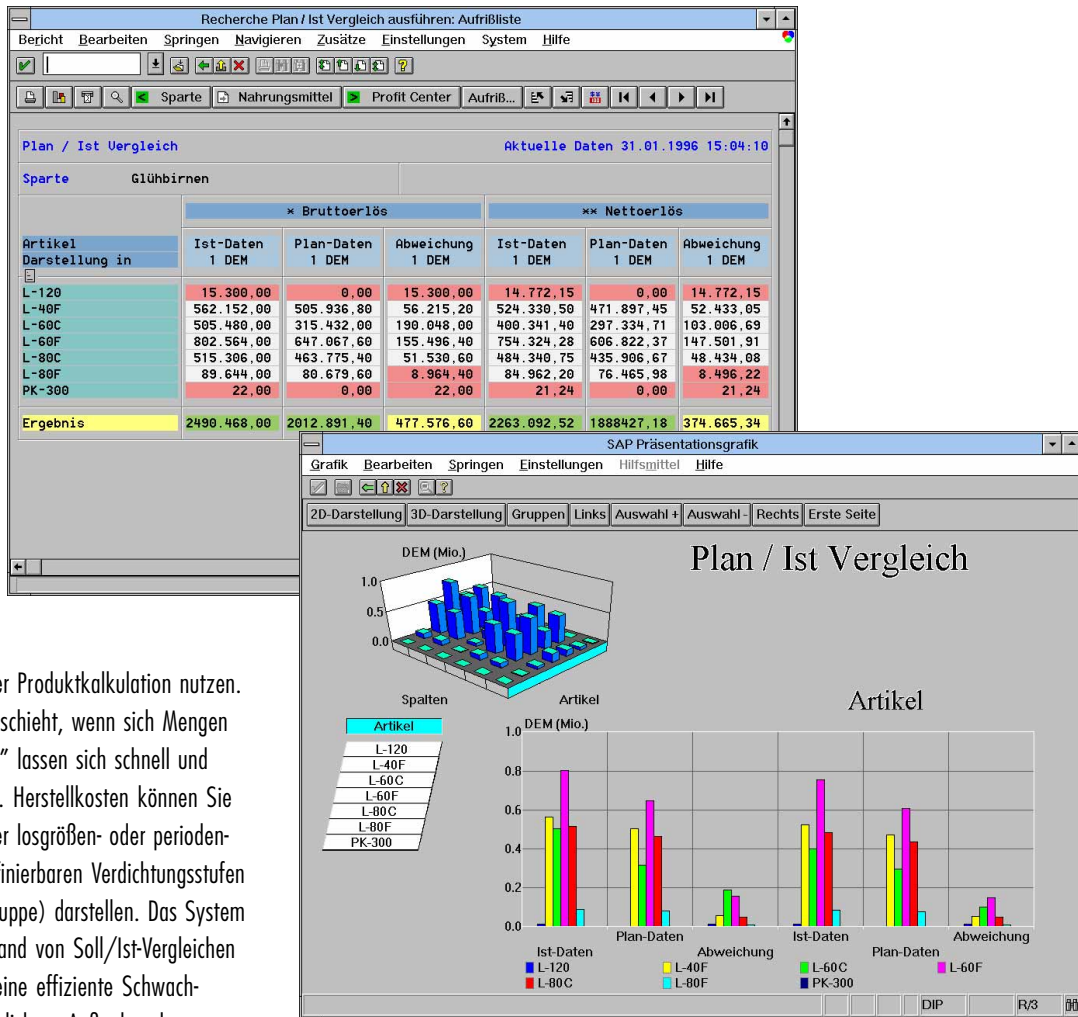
Recherche Plan / Ist Vergleich ausführen: Aufrißliste

Bericht Bearbeiten Springen Navigieren Zusätze Einstellungen System Hilfe

Sparte Nahrungsmittel Profit Center Aufriß...

Plan / Ist Vergleich Aktuelle Daten 31.01.1996 15:04:10

Sparte Glühbirnen

| Artikel Darstellung in | * Bruttoerlös Ist-Daten 1 DEM | Plan-Daten 1 DEM | Abweichung 1 DEM | ** Nettoerlös Ist-Daten 1 DEM | Plan-Daten 1 DEM | Abweichung 1 DEM |
|---|---|---|---|---|---|---|
| L-120 | 15.300,00 | 0,00 | 15.300,00 | 14.772,15 | 0,00 | 14.772,15 |
| L-40F | 562.152,00 | 505.936,80 | 56.215,20 | 524.330,50 | 471.897,45 | 52.433,05 |
| L-60C | 505.480,00 | 315.432,00 | 190.048,00 | 400.341,40 | 297.334,71 | 103.006,69 |
| L-60F | 802.564,00 | 647.067,60 | 155.496,40 | 754.324,28 | 606.822,37 | 147.501,91 |
| L-80C | 515.306,00 | 463.775,40 | 51.530,60 | 484.340,75 | 435.906,67 | 48.434,08 |
| L-80F | 89.644,00 | 80.679,60 | 8.964,40 | 84.962,20 | 76.465,98 | 8.496,22 |
| PK-300 | 22,00 | 0,00 | 22,00 | 21,24 | 0,00 | 21,24 |
| Ergebnis | 2490.468,00 | 2012.891,40 | 477.576,60 | 2263.092,52 | 1888427,18 | 374.665,34 |

SAP Präsentationsgrafik

Grafik Bearbeiten Springen Einstellungen Hilfsmittel Hilfe

2D-Darstellung 3D-Darstellung Gruppen Links Auswahl + Auswahl - Rechts Erste Seite

DEM (Mio.)
1.0
0.5
0.0
Spalten Artikel

Plan / Ist Vergleich

Artikel

Artikel
L-120
L-40F
L-60C
L-60F
L-80C
L-80F
PK-300

DEM (Mio.)
1.0
0.8
0.6
0.4
0.2
0.0
Ist-Daten Plan-Daten Abweichung Ist-Daten Plan-Daten Abweichung
L-120 L-40F L-60C L-60F
L-80C L-80F PK-300

DIP R/3

er Produktkalkulation nutzen. schieht, wenn sich Mengen " lassen sich schnell und . Herstellkosten können Sie er losgrößen- oder perioden- inierbaren Verdichtungsstufen uppe) darstellen. Das System and von Soll/Ist-Vergleichen eine effiziente Schwach-